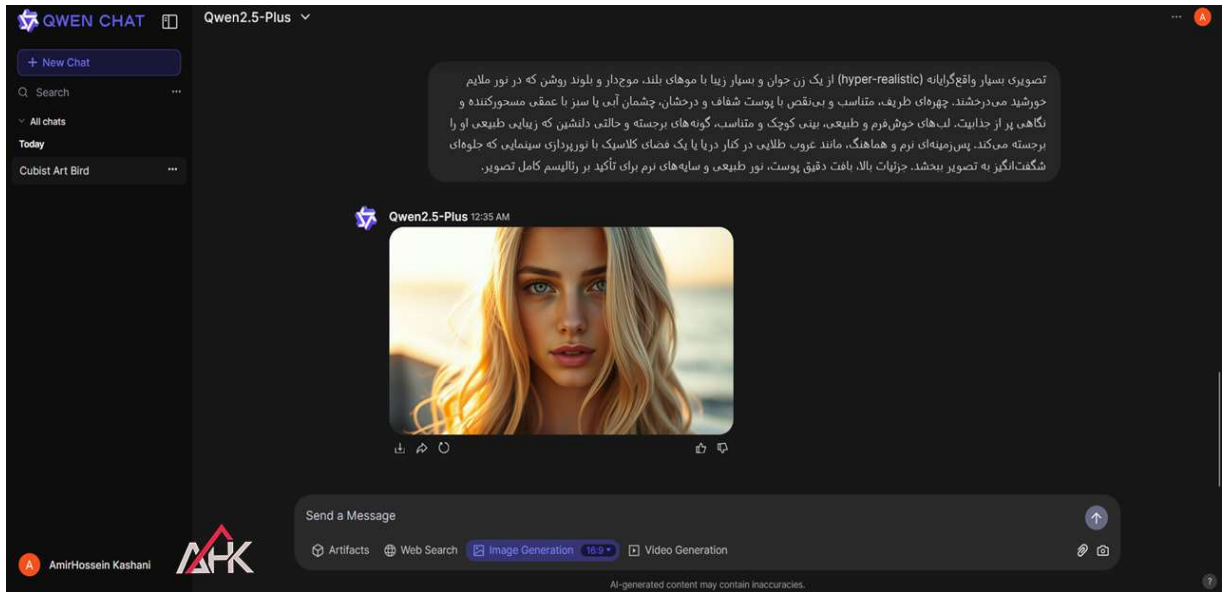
QWEN CHAT

Qwen2.5-Plus

+ New Chat

Search

All chats

Today

Cubist Art Bird

تصویری بسیار واقع‌گرایانه (hyper-realistic) از یک زن جوان و بسیار زیبا با موهای بلند، موج‌دار و بلوند روشن که در نور ملایم خورشید می‌درخشند. چهره‌ای ظریف، متناسب و بی‌نقص با پوست شفاف و درخشان، چشمان آبی یا سبز با عمقی مسحورکننده و نگاهی پر از جذابیت. لب‌های خوش‌فرم و طبیعی، بینی کوچک و متناسب، گونه‌های برجسته و حالتی دلنشین که زیبایی طبیعی او را برجسته می‌کند. پس‌زمینه‌ای نرم و هماهنگ، مانند غروب طلایی در کنار دریا یا یک فضای کلاسیک با نورپردازی سینمایی که جلوه‌ای شگفت‌انگیز به تصویر ببخشد. جزئیات بالا، بافت دقیق پوست، نور طبیعی و سایه‌های نرم برای تأکید بر رئالیسم کامل تصویر.

Qwen2.5-Plus 12:35 AM

Send a Message

Artifacts Web Search Image Generation 16:9 Video Generation

AmirHossein Kashani

AHK

AI-generated content may contain inaccuracies.